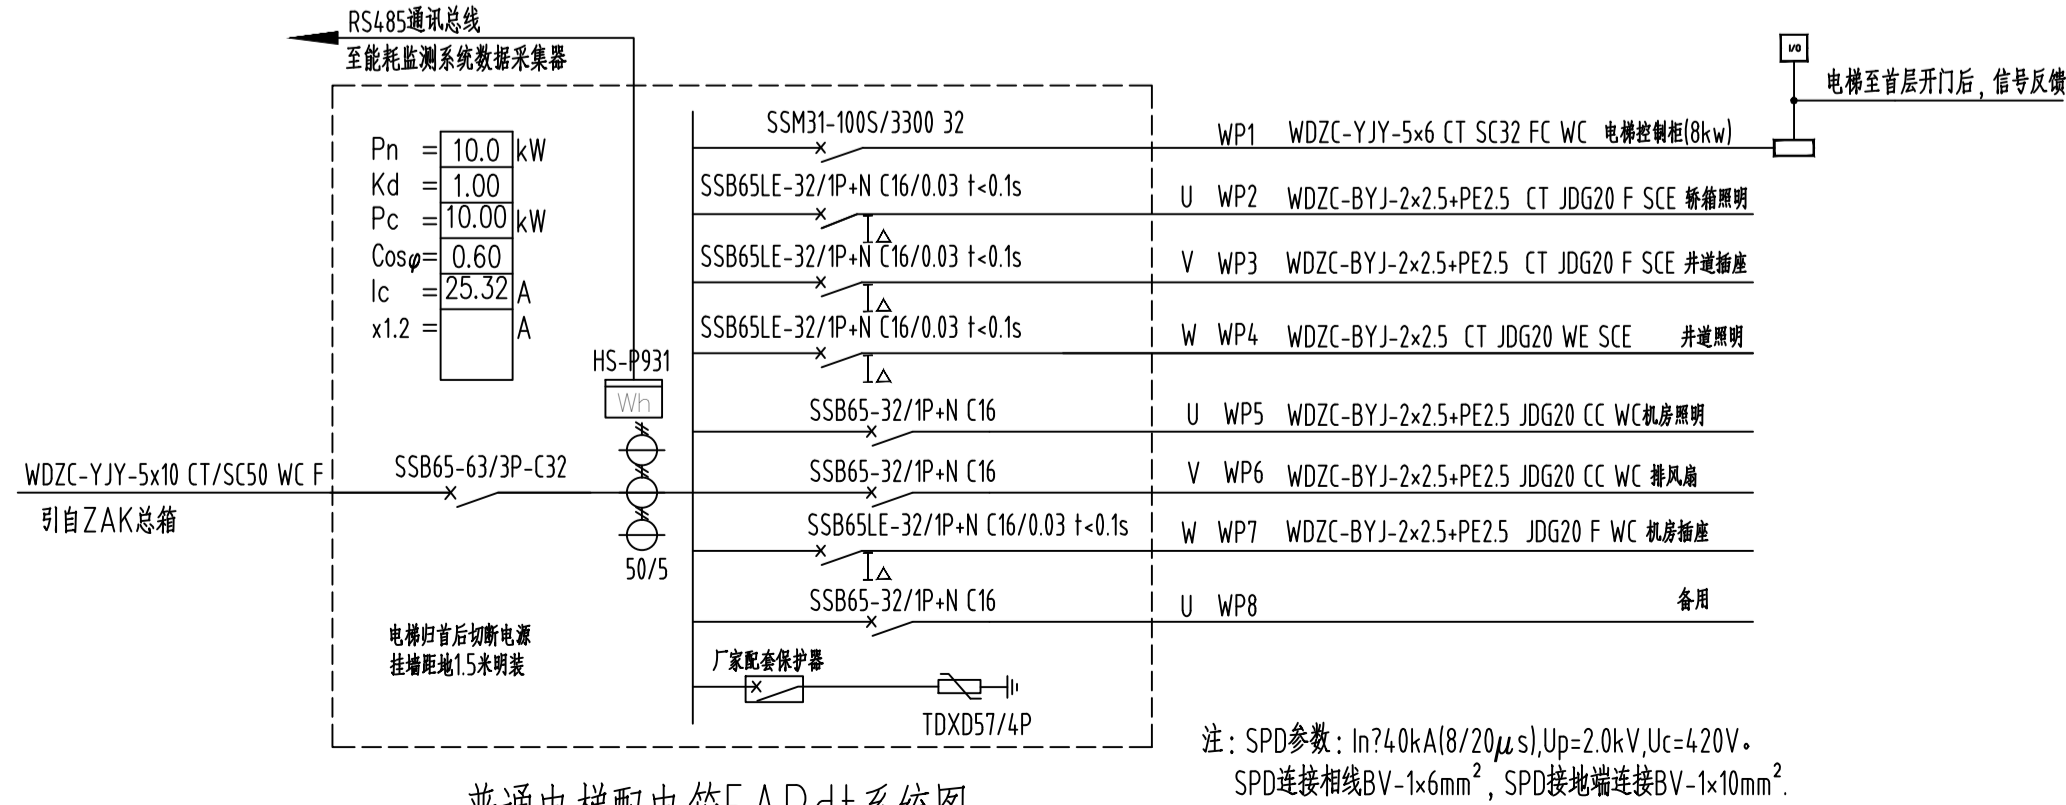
RS485通讯总线
至能耗监测系统数据采集器

| Pn | = | 10.0 | kW |
|---|---|---|---|
| Kd | = | 1.00 | |
| Pc | = | 10.00 | kW |
| Cos$\varphi$ | = | 0.60 | |
| Ic | = | 25.32 | A |
| x1.2 | = | | A |

HS-P931
Wh
50/5

WDZC-YJY-5x10 CT/SC50 WC F
引自ZAK总箱
SSB65-63/3P-C32

SSM31-100S/3300 32
WP1 WDZC-YJY-5x6 CT SC32 FC WC 电梯控制柜(8kw)
I/O
电梯至首层开门后，信号反馈

SSB65LE-32/1P+N C16/0.03 t<0.1s
U WP2 WDZC-BYJ-2x2.5+PE2.5 CT JDG20 F SCE 轿箱照明
SSB65LE-32/1P+N C16/0.03 t<0.1s
V WP3 WDZC-BYJ-2x2.5+PE2.5 CT JDG20 F SCE 井道插座
SSB65LE-32/1P+N C16/0.03 t<0.1s
W WP4 WDZC-BYJ-2x2.5 CT JDG20 WE SCE 井道照明
SSB65-32/1P+N C16
U WP5 WDZC-BYJ-2x2.5+PE2.5 JDG20 CC WC机房照明
SSB65-32/1P+N C16
V WP6 WDZC-BYJ-2x2.5+PE2.5 JDG20 CC WC 排风扇
SSB65LE-32/1P+N C16/0.03 t<0.1s
W WP7 WDZC-BYJ-2x2.5+PE2.5 JDG20 F WC 机房插座
SSB65-32/1P+N C16
U WP8 备用

电梯归首后切断电源
挂墙距地1.5米明装
厂家配套保护器
TDXD57/4P

注：SPD参数：In?40kA(8/20$\mu$s),Up=2.0kV,Uc=420V。
SPD连接相线BV-1x6mm$^2$，SPD接地端连接BV-1x10mm$^2$.

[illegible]